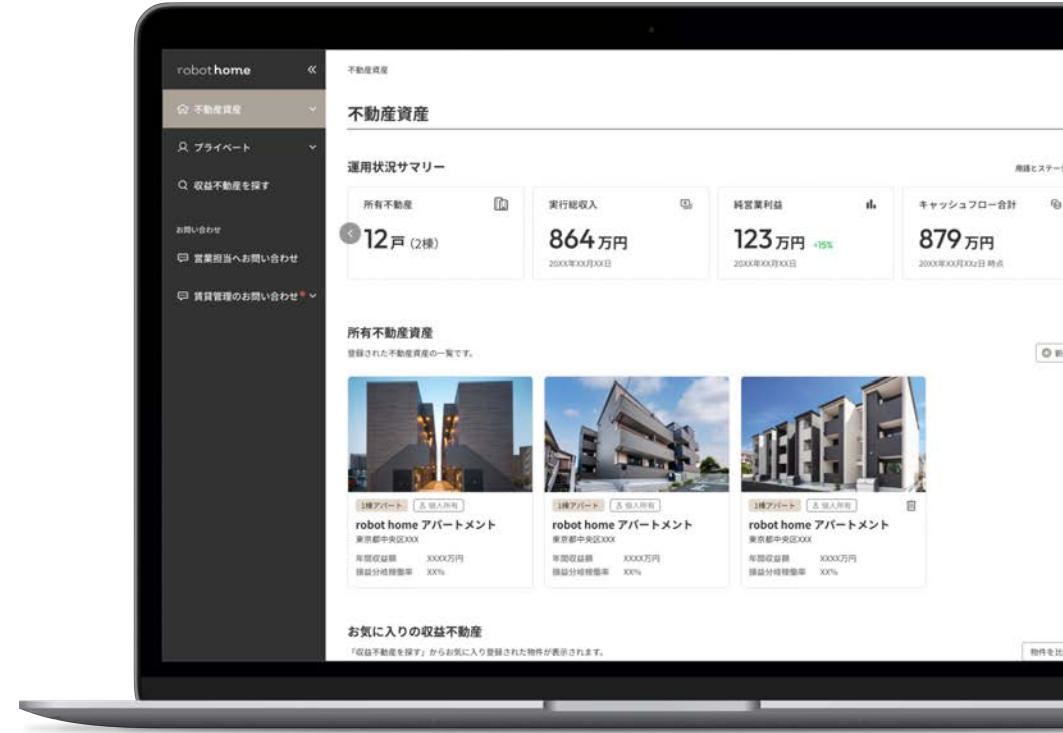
robot home «

不動産資産

プライベート

収益不動産を探す

お問い合わせ

営業担当へお問い合わせ

賃貸管理のお問い合わせ

不動産資産

不動産資産

運用状況サマリー

用語とステー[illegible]

所有不動産

12戸 (2棟)

実行総収入

864万円

20XX年XX月XX日

純営業利益

123万円 +15%

20XX年XX月XX日

キャッシュフロー合計

879万円

20XX年XX月XX日 時点

所有不動産資産

登録された不動産資産の一覧です。

新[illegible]

1棟アパート 個人所有

robot home アパートメント

東京都中央区XXX

年間収益額 XXXX万円

損益分岐稼働率 XX%

1棟アパート 個人所有

robot home アパートメント

東京都中央区XXX

年間収益額 XXXX万円

損益分岐稼働率 XX%

1棟アパート 個人所有

robot home アパートメント

東京都中央区XXX

年間収益額 XXXX万円

損益分岐稼働率 XX%

お気に入りの収益不動産

「収益不動産を探す」からお気に入り登録された物件が表示されます。

物件を比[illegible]